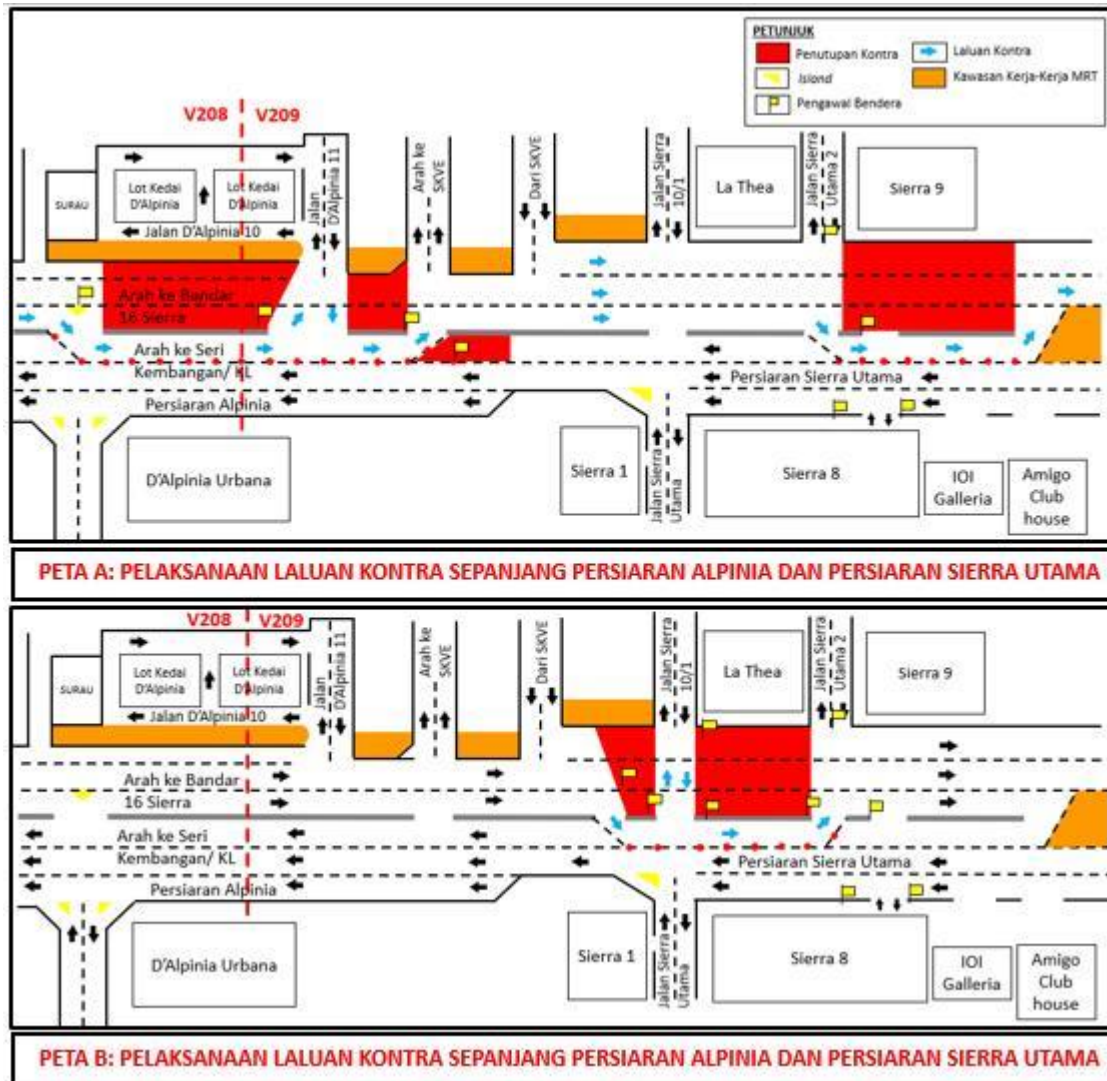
PETUNJUK
Penutupan Kontra
Laluan Kontra
Islond
Kawasan Kerja-Kerja MRT
Pengawal Bendera

V208
V209

SURAU
Lot Kedai D'Alpinia
Lot Kedai D'Alpinia
Jalan D'Alpinia 10
Jalan D'Alpinia 11
Arah ke SKVE
Dari SKVE
Jalan Sierra 10/1
La Thea
Jalan Sierra Utama 2
Sierra 9
Arah ke Bandar 16 Sierra
Arah ke Seri Kembangan/ KL
Persiaran Sierra Utama
Persiaran Alpinia
D'Alpinia Urbana
Sierra 1
Jalan Sierra Utama
Sierra 8
IOI Galleria
Amigo Club house

PETA A: PELAKSANAAN LALUAN KONTRA SEPANJANG PERSIARAN ALPINIA DAN PERSIARAN SIERRA UTAMA

V208
V209

SURAU
Lot Kedai D'Alpinia
Lot Kedai D'Alpinia
Jalan D'Alpinia 10
Jalan D'Alpinia 11
Arah ke SKVE
Dari SKVE
Jalan Sierra 10/1
La Thea
Jalan Sierra Utama 2
Sierra 9
Arah ke Bandar 16 Sierra
Arah ke Seri Kembangan/ KL
Persiaran Sierra Utama
Persiaran Alpinia
D'Alpinia Urbana
Sierra 1
Jalan Sierra Utama
Sierra 8
IOI Galleria
Amigo Club house

PETA B: PELAKSANAAN LALUAN KONTRA SEPANJANG PERSIARAN ALPINIA DAN PERSIARAN SIERRA UTAMA